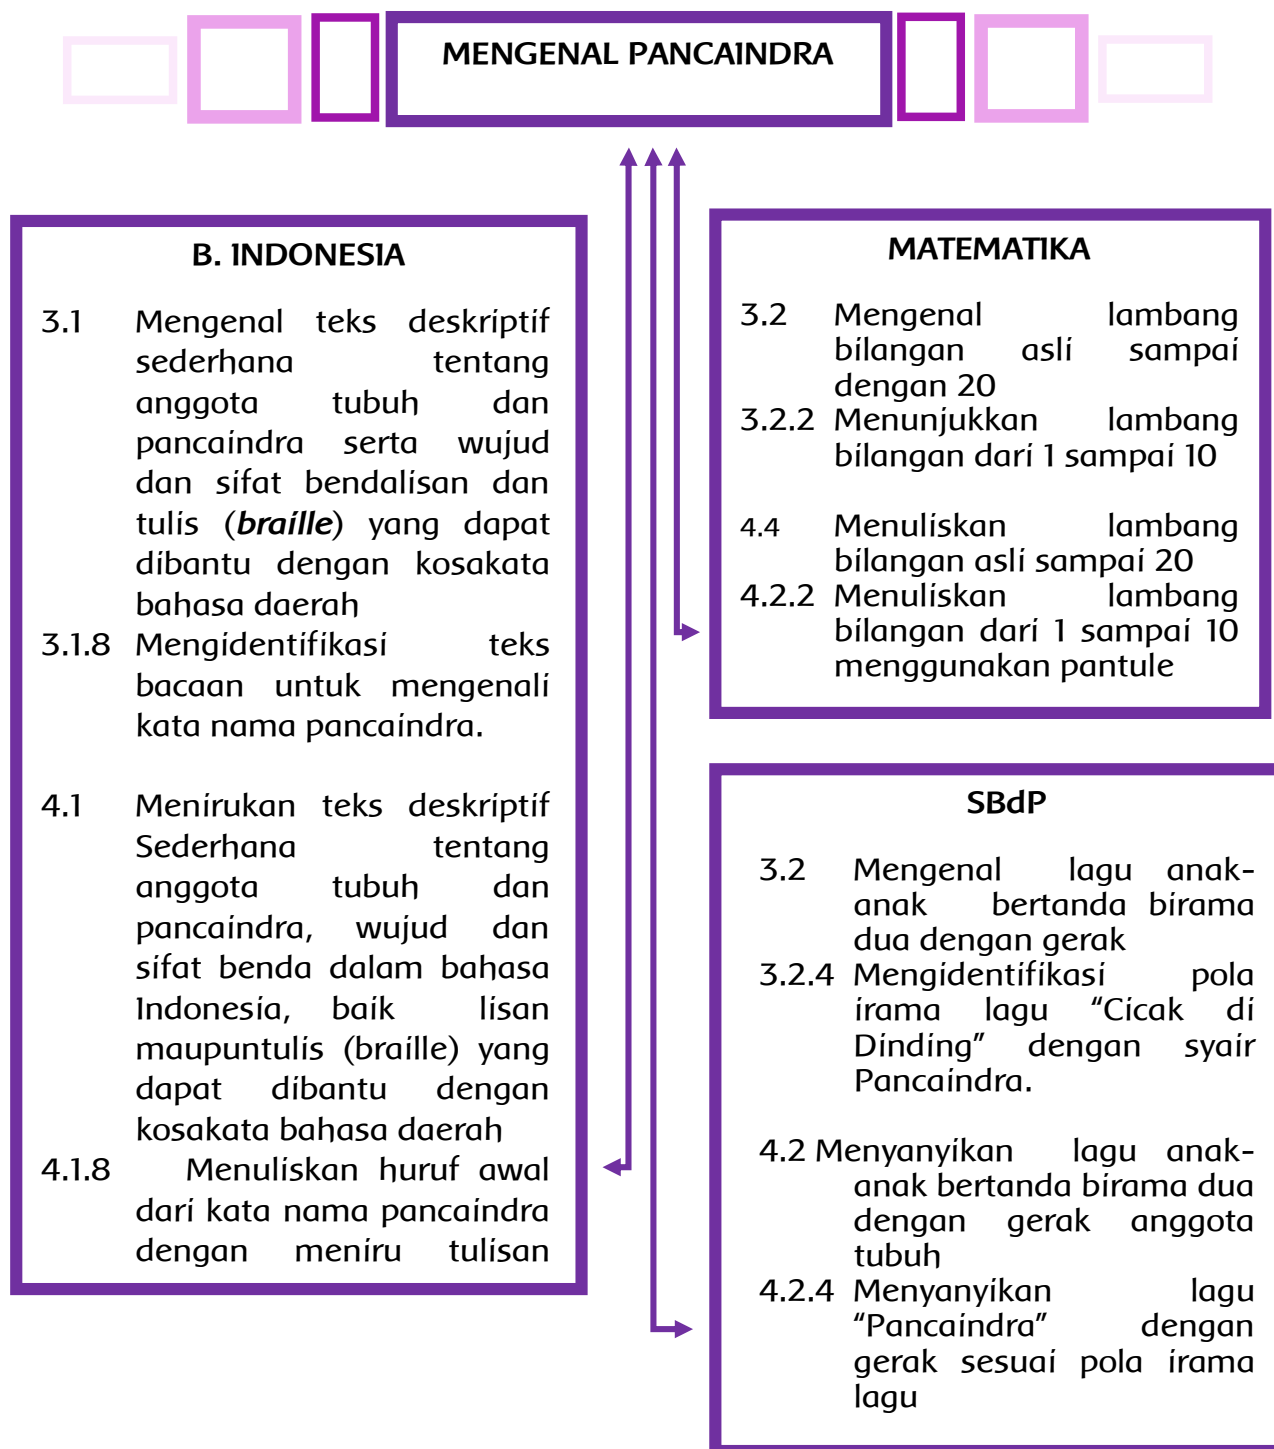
MENGENAL PANCAINDRA

B. INDONESIA

3.1 Mengenal teks deskriptif sederhana tentang anggota tubuh dan pancaindra serta wujud dan sifat bendalisan dan tulis (***braille***) yang dapat dibantu dengan kosakata bahasa daerah

3.1.8 Mengidentifikasi teks bacaan untuk mengenali kata nama pancaindra.

4.1 Menirukan teks deskriptif Sederhana tentang anggota tubuh dan pancaindra, wujud dan sifat benda dalam bahasa Indonesia, baik lisan mauputulis (braille) yang dapat dibantu dengan kosakata bahasa daerah

4.1.8 Menuliskan huruf awal dari kata nama pancaindra dengan meniru tulisan

MATEMATIKA

3.2 Mengenal lambang bilangan asli sampai dengan 20

3.2.2 Menunjukkan lambang bilangan dari 1 sampai 10

4.4 Menuliskan lambang bilangan asli sampai 20

4.2.2 Menuliskan lambang bilangan dari 1 sampai 10 menggunakan pantule

SBdP

3.2 Mengenal lagu anak-anak bertanda birama dua dengan gerak

3.2.4 Mengidentifikasi pola irama lagu "Cicak di Dinding" dengan syair Pancaindra.

4.2 Menyanyikan lagu anak-anak bertanda birama dua dengan gerak anggota tubuh

4.2.4 Menyanyikan lagu "Pancaindra" dengan gerak sesuai pola irama lagu